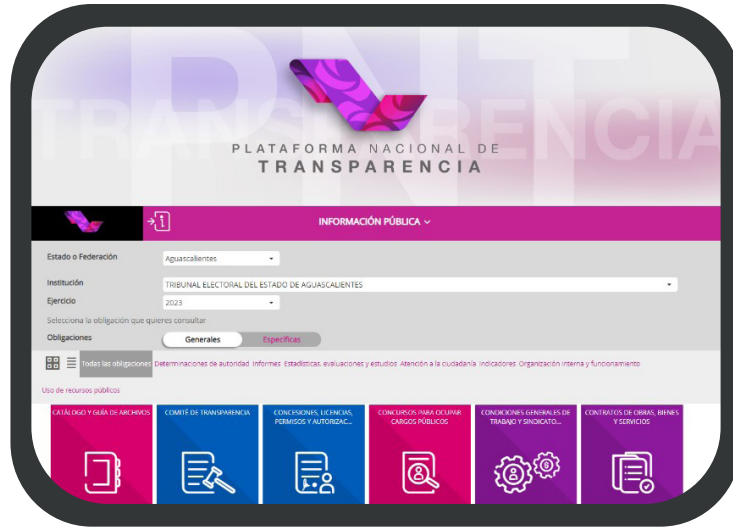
PNT
TRANSPARENCIA

PLATAFORMA NACIONAL DE
TRANSPARENCIA

INFORMACIÓN PÚBLICA

Estado o Federación
Aguascalientes

Institución
TRIBUNAL ELECTORAL DEL ESTADO DE AGUASCALIENTES

Ejercicio
2023

Selecciona la obligación que quieres consultar

Obligaciones
Generales
Específicas

Todas las obligaciones Determinaciones de autoridad Informes Estadísticas, evaluaciones y estudios Atención a la ciudadanía Indicadores Organización interna y funcionamiento

Uso de recursos públicos

CATÁLOGO Y GUÍA DE ARCHIVOS

COMITÉ DE TRANSPARENCIA

CONCESIONES, LICENCIAS, PERMISOS Y AUTORIZAC...

CONCURSOS PARA OCUPAR CARGOS PÚBLICOS

CONDICIONES GENERALES DE TRABAJO Y SINDICATO...

CONTRATOS DE OBRAS, BIENES Y SERVICIOS